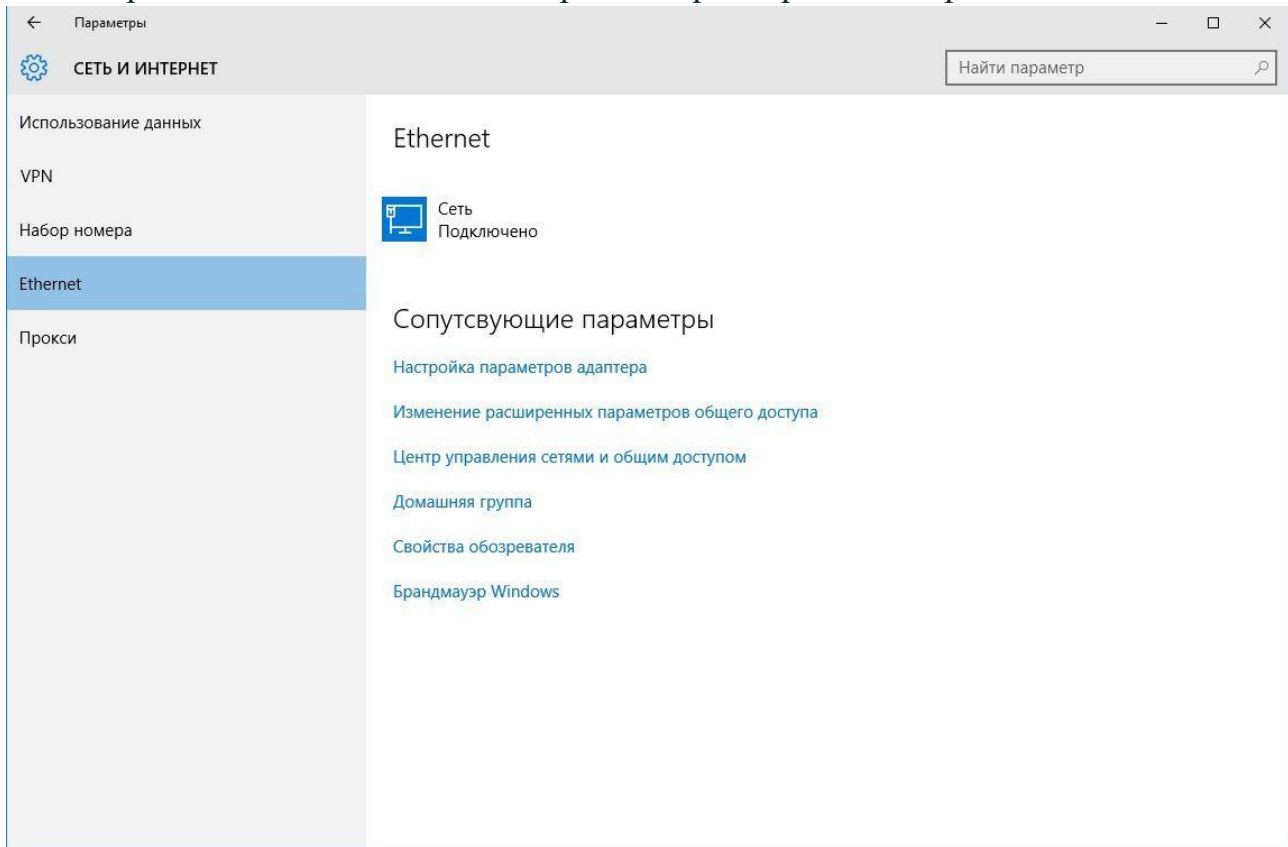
← Параметры

СЕТЬ И ИНТЕРНЕТ

Найти параметр

Использование данных

VPN

Набор номера

Ethernet

Прокси

Ethernet

Сеть
Подключено

Сопутсвующие параметры

Настройка параметров адаптера

Изменение расширенных параметров общего доступа

Центр управления сетями и общим доступом

Домашняя группа

Свойства обозревателя

Брандмауэр Windows